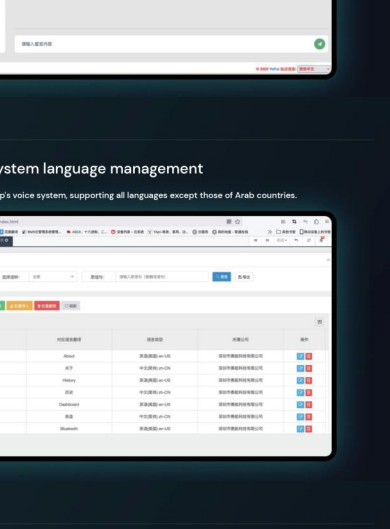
請輸入發送內容

ystem language management

p's voice system, supporting all languages except those of Arab countries.

| | 語言名稱 | 所屬公司 | 操作 |
|---|---|---|---|
| About | 英語(美國) en-US | 深圳市優創科技有限公司 | |
| 关于 | 中文(簡體) zh-CN | 深圳市優創科技有限公司 | |
| History | 英語(美國) en-US | 深圳市優創科技有限公司 | |
| 历史 | 中文(簡體) zh-CN | 深圳市優創科技有限公司 | |
| Dashboard | 英語(美國) en-US | 深圳市優創科技有限公司 | |
| 表盘 | 中文(簡體) zh-CN | 深圳市優創科技有限公司 | |
| Bluetooth | 英語(美國) en-US | 深圳市優創科技有限公司 | |